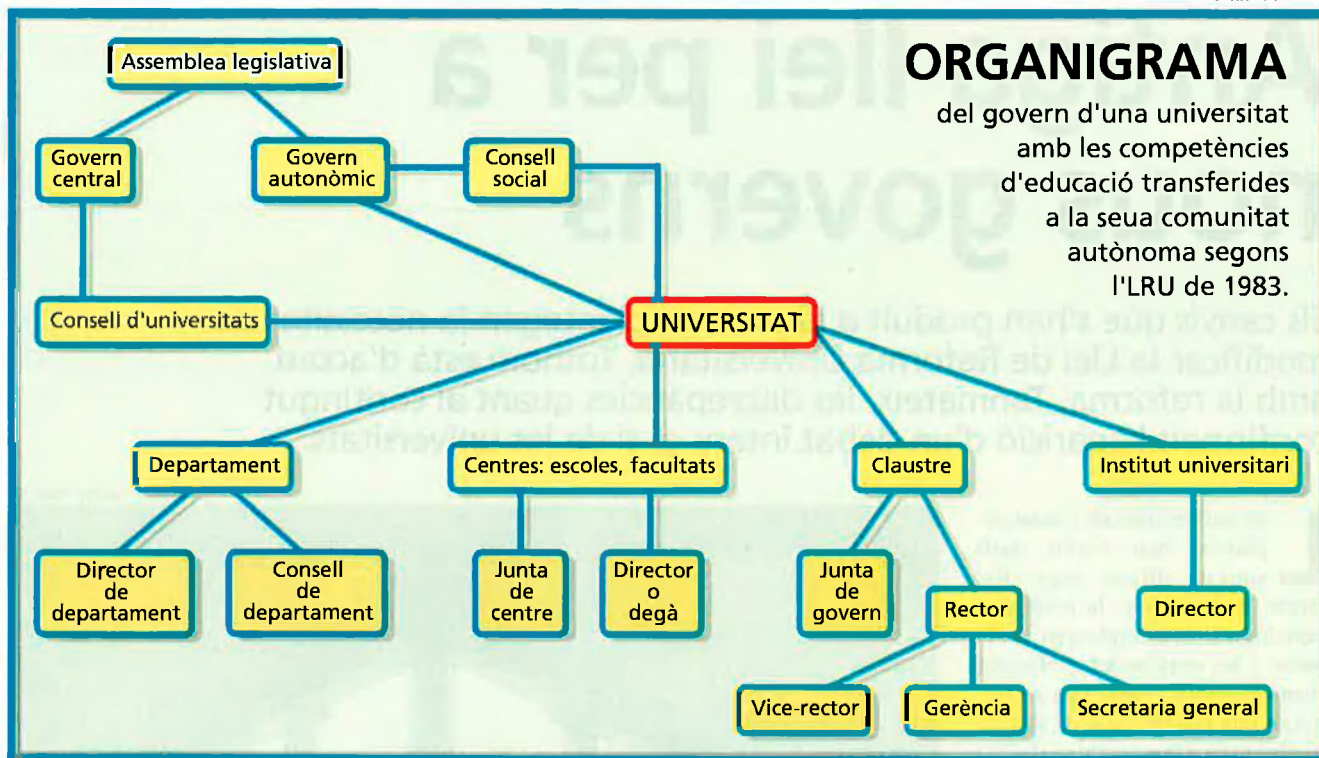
ORGANIGRAMA
del govern d'una universitat amb les competències d'educació transferides a la seua comunitat autònoma segons l'LRU de 1983.

Assemblea legislativa

Govern central

Govern autonòmic

Consell social

Consell d'universitats

UNIVERSITAT

Departament

Centres: escoles, facultats

Claustre

Institut universitari

Director de departament

Consell de departament

Junta de centre

Director o degà

Junta de govern

Rector

Director

Vice-rector

Gerència

Secretaria general